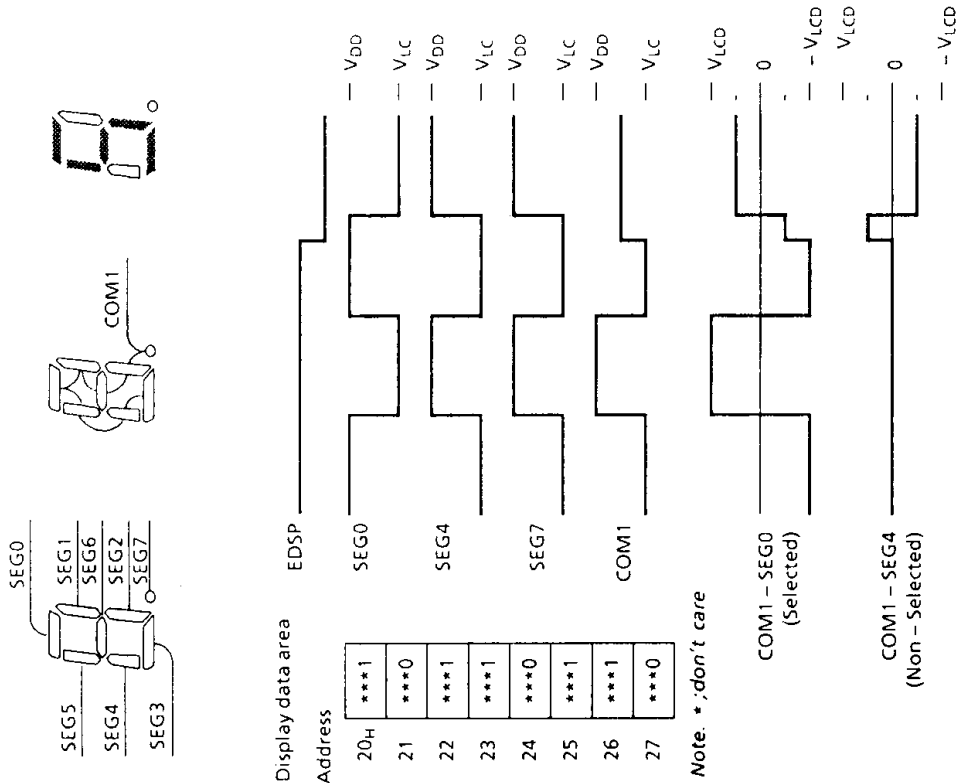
SEG0
SEG1
SEG6
SEG2
SEG7
SEG5
SEG4
SEG3
COM1

Display data area
Address

| | |
|---|---|
| $20_H$ | ***1 |
| 21 | ***0 |
| 22 | ***1 |
| 23 | ***1 |
| 24 | ***0 |
| 25 | ***1 |
| 26 | ***1 |
| 27 | ***0 |

Note. *; don't care

EDSP
SEG0
SEG4
SEG7
COM1
COM1 – SEG0 (Selected)
COM1 – SEG4 (Non – Selected)

$V_{DD}$
$V_{LC}$
$V_{DD}$
$V_{LC}$
$V_{DD}$
$V_{LC}$
$V_{DD}$
$V_{LC}$
$V_{LCD}$
0
$-V_{LCD}$
$V_{LCD}$
0
$-V_{LCD}$